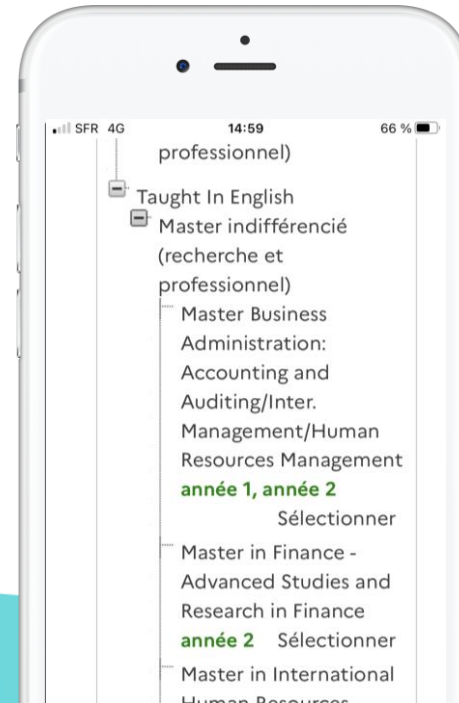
SFR 4G 14:59 66 %

professionnel)

Taught In English

Master indifférencié (recherche et professionnel)

Master Business Administration: Accounting and Auditing/Inter. Management/Human Resources Management
année 1, année 2 Sélectionner

Master in Finance - Advanced Studies and Research in Finance
année 2 Sélectionner

Master in International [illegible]